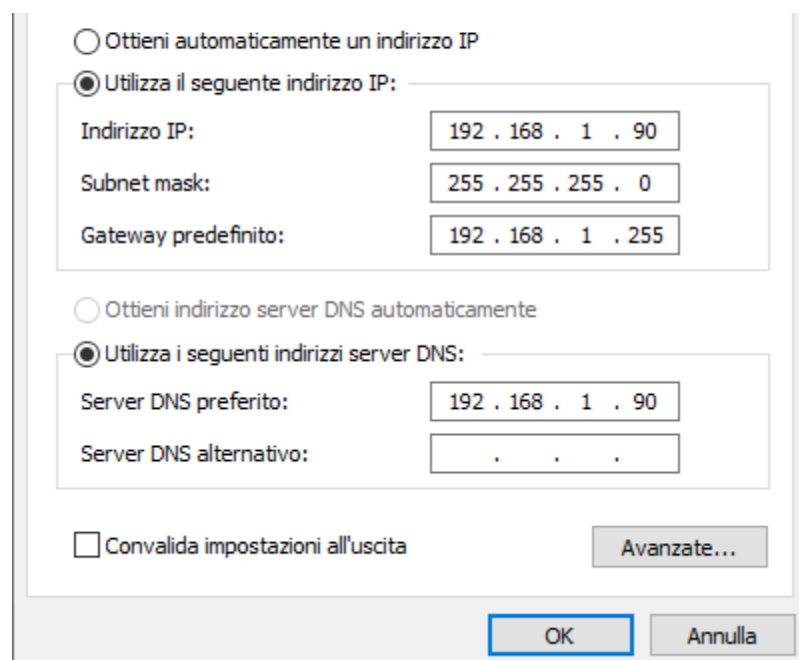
Ottieni automaticamente un indirizzo IP

Utilizza il seguente indirizzo IP:

| | |
|---|---|
| Indirizzo IP: | 192 . 168 . 1 . 90 |
| Subnet mask: | 255 . 255 . 255 . 0 |
| Gateway predefinito: | 192 . 168 . 1 . 255 |

Ottieni indirizzo server DNS automaticamente

Utilizza i seguenti indirizzi server DNS:

| | |
|---|---|
| Server DNS preferito: | 192 . 168 . 1 . 90 |
| Server DNS alternativo: | . . . |

Convalida impostazioni all'uscita

Avanzate...

OK

Annulla